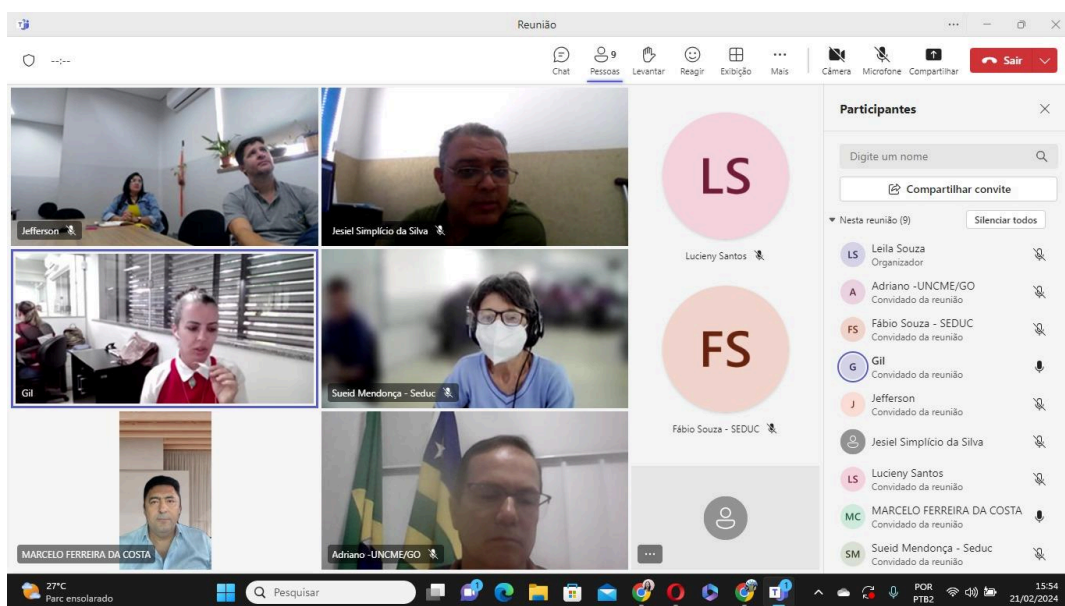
Reunião

--:--

Chat
9
Pessoas
Levantar
Reagir
Exibição
Mais
Câmera
Microfone
Compartilhar
Sair

Jefferson
Jesiel Simplício da Silva
LS
Lucieny Santos
Gil
Sueid Mendonça - Seduc
FS
Fábio Souza - SEDUC
MARCELO FERREIRA DA COSTA
Adriano -UNCME/GO

Participantes
Digite um nome
Compartilhar convite
Nesta reunião (9)
Silenciar todos
LS Leila Souza
Organizador
A Adriano -UNCME/GO
Convidado da reunião
FS Fábio Souza - SEDUC
Convidado da reunião
G Gil
Convidado da reunião
J Jefferson
Convidado da reunião
Jesiel Simplício da Silva
LS Lucieny Santos
Convidado da reunião
MC MARCELO FERREIRA DA COSTA
Convidado da reunião
SM Sueid Mendonça - Seduc
Convidado da reunião

27°C
Parc ensolarado
Pesquisar
POR
PTB2
15:54
21/02/2024